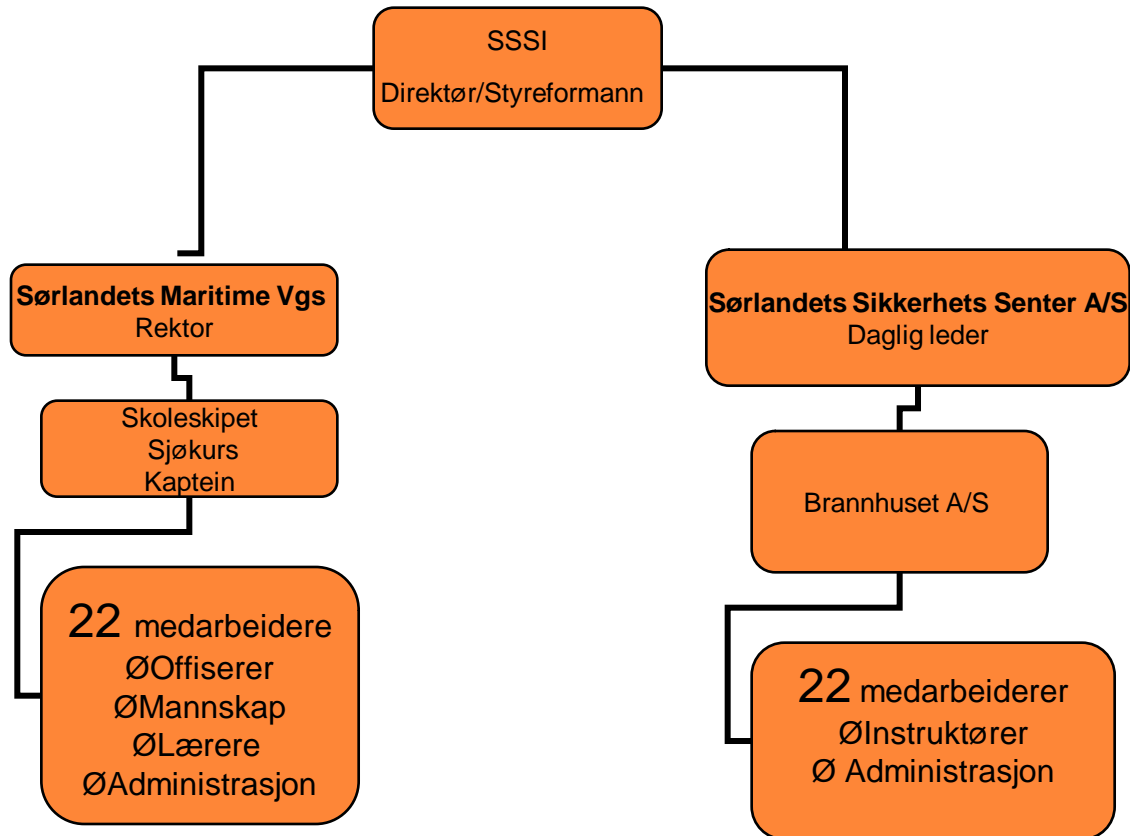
SSSI

Direktør/Styreformann

Sørlandets Maritime Vgs
Rektor

Skoleskipet
Sjøkurs
Kaptein

22 medarbeidere
ØOffiserer
ØMannskap
ØLærere
ØAdministrasjon

Sørlandets Sikkerhets Senter A/S
Daglig leder

Brannhuset A/S

22 medarbeiderer
ØInstruktører
Ø Administrasjon